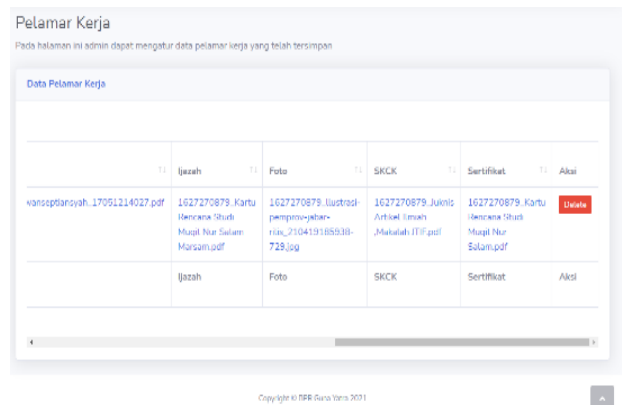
Pelamar Kerja

Pada halaman ini admin dapat mengatur data pelamar kerja yang telah tersimpan

Data Pelamar Kerja

| | Ijazah | Foto | SKCK | Sertifikat | Aksi |
|---|---|---|---|---|---|
| vansoptiansyah..17051214027.pdf | 1627270879..Kartu Rencana Studi Muqit Nur Salam Marsam.pdf | 1627270879..Ilustrasi-pemprov-jabar-riau_210419185938-729.jpg | 1627270879..Juknis Artikel Ilmiah Makalah ITIF.pdf | 1627270879..Kartu Rencana Studi Muqit Nur Salam.pdf | Delete |
| | Ijazah | Foto | SKCK | Sertifikat | Aksi |

Copyright © BPR Guna Yatra 2021